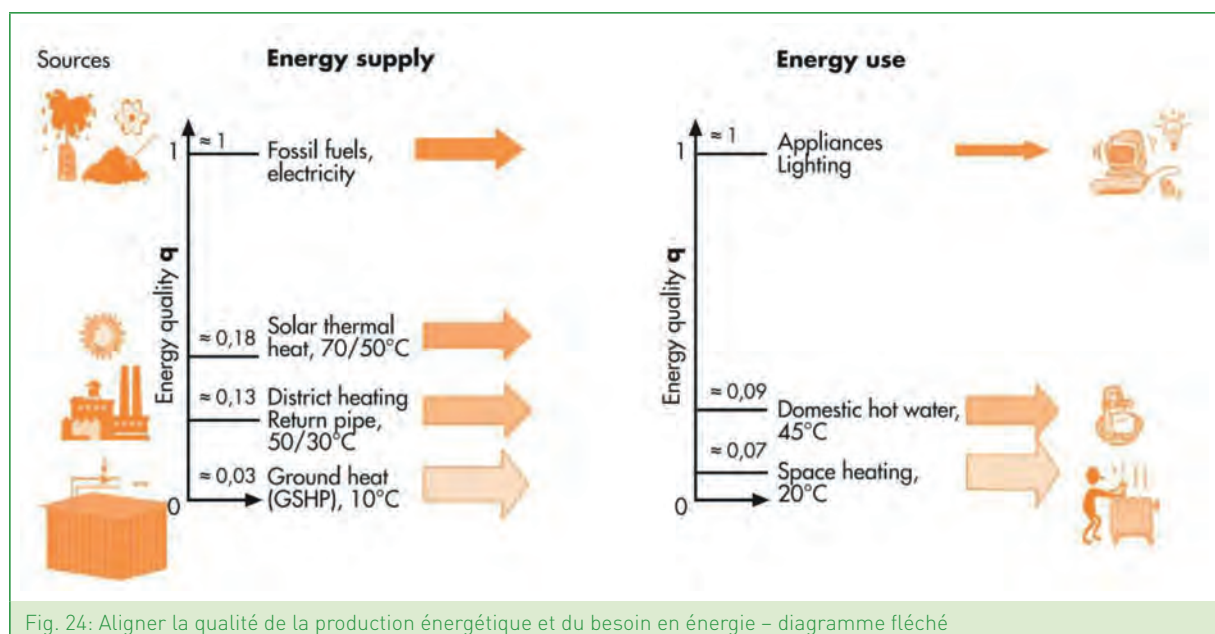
Sources

Energy supply

Energy quality **q**

1

≈ 1 Fossil fuels, electricity

≈ 0,18 Solar thermal heat, 70/50°C

≈ 0,13 District heating Return pipe, 50/30°C

≈ 0,03 Ground heat (GSHP), 10°C

0

Energy use

Energy quality **q**

1

≈ 1 Appliances Lighting

≈ 0,09 Domestic hot water, 45°C

≈ 0,07 Space heating, 20°C

0

Fig. 24: Aligner la qualité de la production énergétique et du besoin en énergie – diagramme fléché